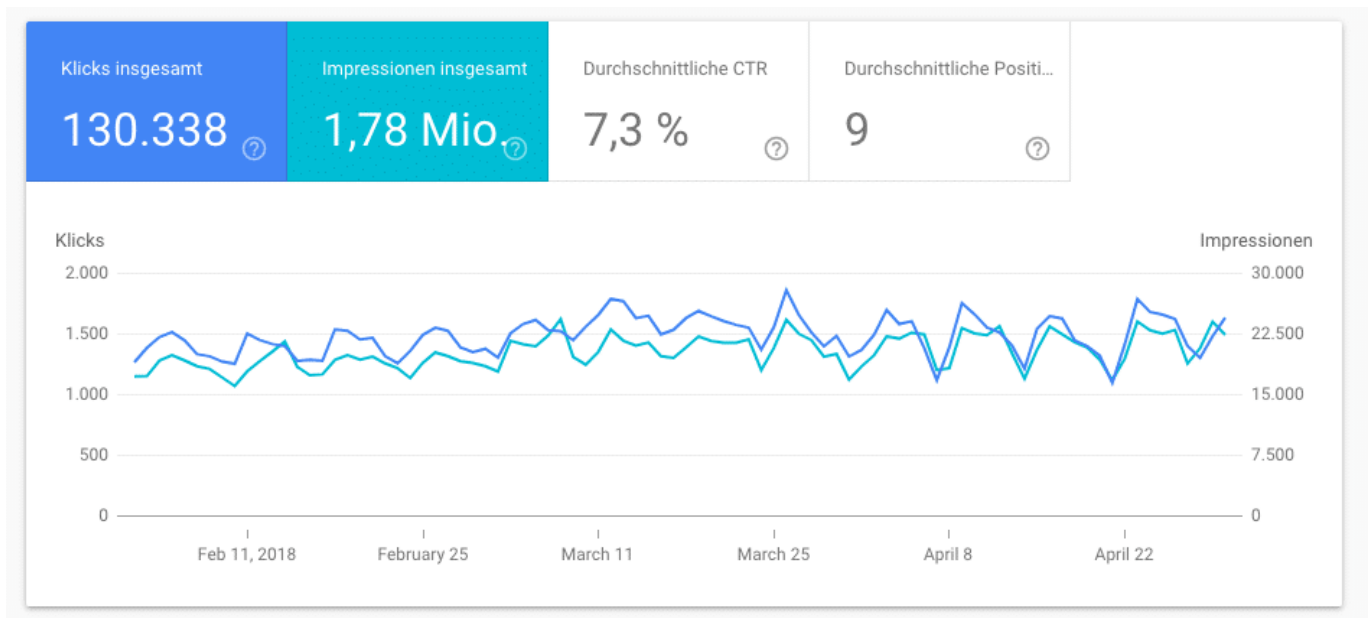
Klicks insgesamt
130.338

Impressionen insgesamt
1,78 Mio.

Durchschnittliche CTR
7,3 %

Durchschnittliche Positi...
9

Klicks
Impressionen

2.000
1.500
1.000
500
0

30.000
22.500
15.000
7.500
0

Feb 11, 2018
February 25
March 11
March 25
April 8
April 22